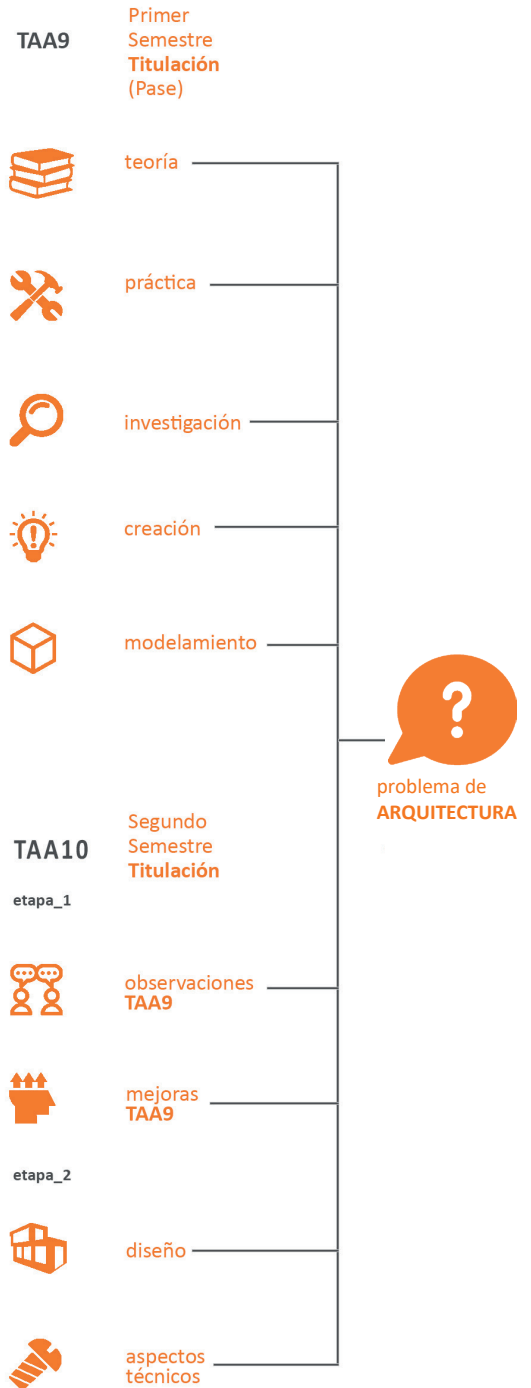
TAA9

Primer Semestre **Titulación** (Pase)

teoría

práctica

investigación

creación

modelamiento

?

problema de **ARQUITECTURA**

TAA10

Segundo Semestre **Titulación**

etapa_1

observaciones **TAA9**

mejoras **TAA9**

etapa_2

diseño

aspectos técnicos